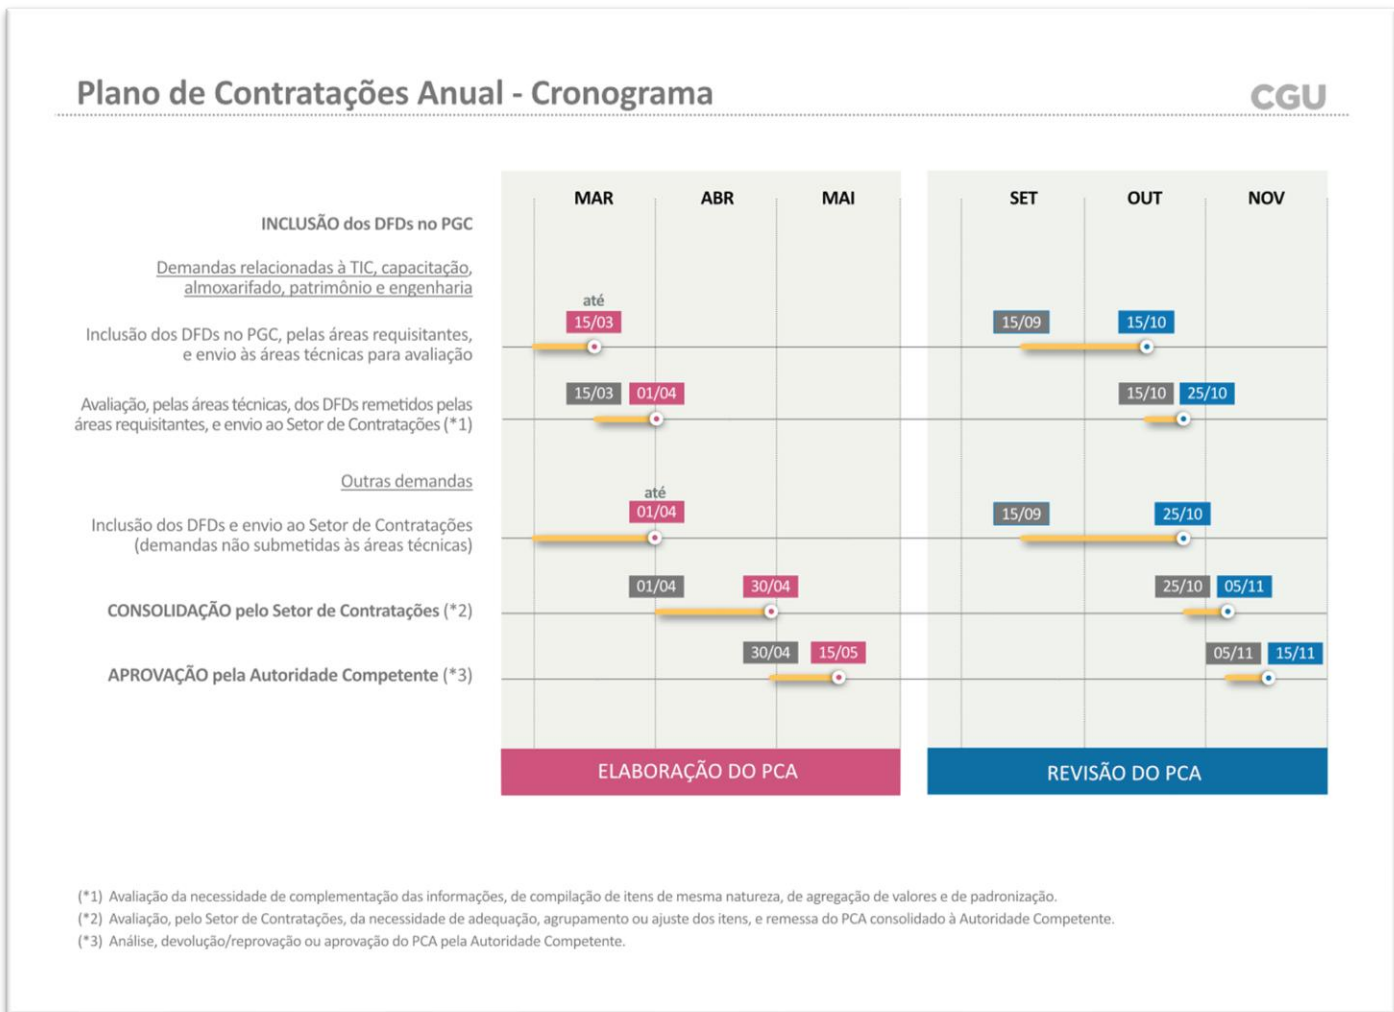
Plano de Contratações Anual - Cronograma

CGU

MAR ABR MAI SET OUT NOV

INCLUSÃO dos DFDs no PGC

Demandas relacionadas à TIC, capacitação, almoxarifado, patrimônio e engenharia

Inclusão dos DFDs no PGC, pelas áreas requisitantes, e envio às áreas técnicas para avaliação

até 15/03 15/09 15/10

Avaliação, pelas áreas técnicas, dos DFDs remetidos pelas áreas requisitantes, e envio ao Setor de Contratações (*1)

15/03 01/04 15/10 25/10

Outras demandas

Inclusão dos DFDs e envio ao Setor de Contratações (demandas não submetidas às áreas técnicas)

até 01/04 15/09 25/10

CONSOLIDAÇÃO pelo Setor de Contratações (*2)

01/04 30/04 25/10 05/11

APROVAÇÃO pela Autoridade Competente (*3)

30/04 15/05 05/11 15/11

ELABORAÇÃO DO PCA

REVISÃO DO PCA

(*1) Avaliação da necessidade de complementação das informações, de compilação de itens de mesma natureza, de agregação de valores e de padronização.
(*2) Avaliação, pelo Setor de Contratações, da necessidade de adequação, agrupamento ou ajuste dos itens, e remessa do PCA consolidado à Autoridade Competente.
(*3) Análise, devolução/reprovação ou aprovação do PCA pela Autoridade Competente.